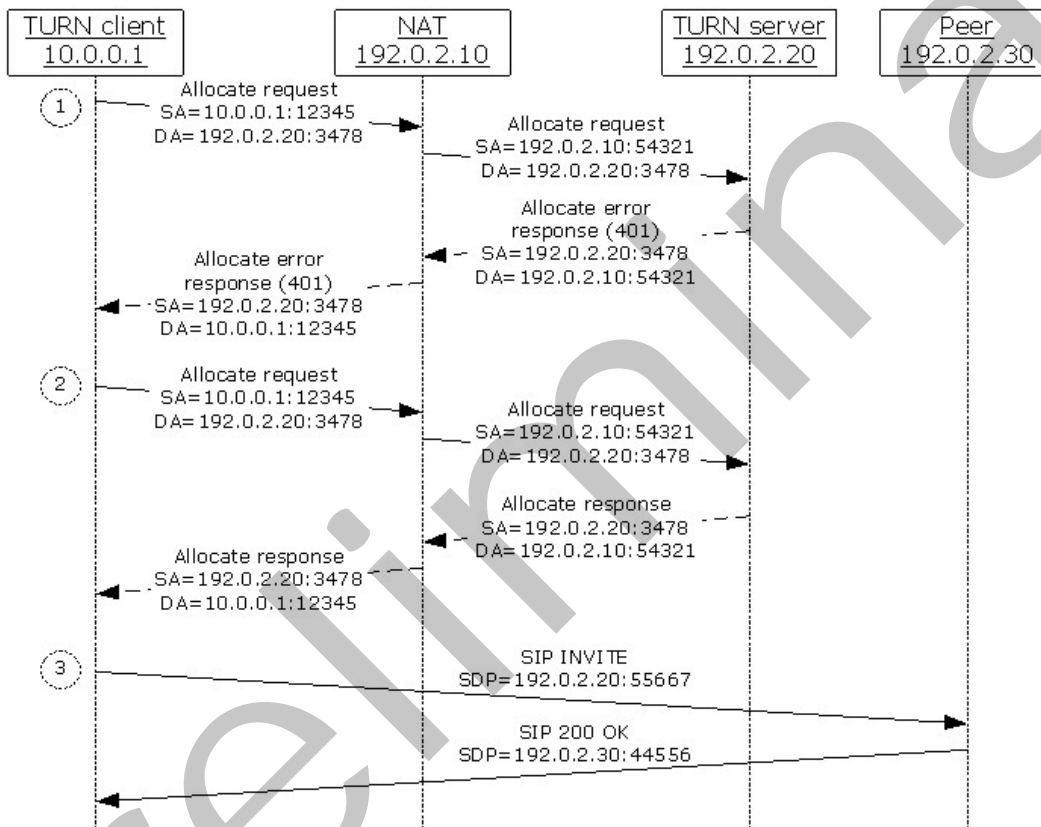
TURN client
10.0.0.1

NAT
192.0.2.10

TURN server
192.0.2.20

Peer
192.0.2.30

1

Allocate request
SA=10.0.0.1:12345
DA=192.0.2.20:3478

Allocate request
SA=192.0.2.10:54321
DA=192.0.2.20:3478

Allocate error response (401)
SA=192.0.2.20:3478
DA=192.0.2.10:54321

Allocate error response (401)
SA=192.0.2.20:3478
DA=10.0.0.1:12345

2

Allocate request
SA=10.0.0.1:12345
DA=192.0.2.20:3478

Allocate request
SA=192.0.2.10:54321
DA=192.0.2.20:3478

Allocate response
SA=192.0.2.20:3478
DA=192.0.2.10:54321

Allocate response
SA=192.0.2.20:3478
DA=10.0.0.1:12345

3

SIP INVITE
SDP=192.0.2.20:55667

SIP 200 OK
SDP=192.0.2.30:44556